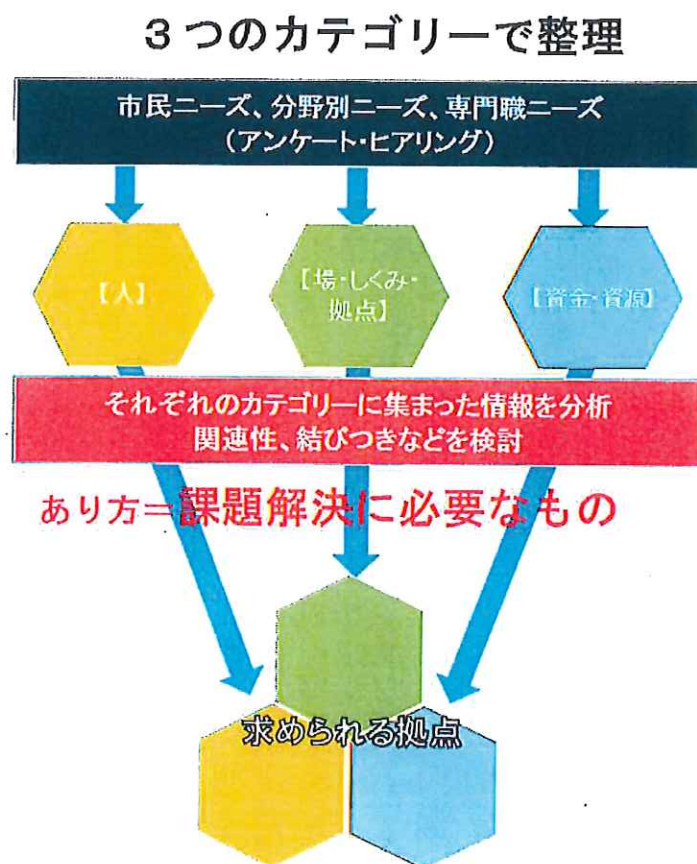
３つのカテゴリーで整理

市民ニーズ、分野別ニーズ、専門職ニーズ
（アンケート・ヒアリング）

【人】

【場・しくみ・拠点】

【資金・資源】

それぞれのカテゴリーに集まった情報を分析
関連性、結びつきなどを検討

あり方＝課題解決に必要なもの

求められる拠点